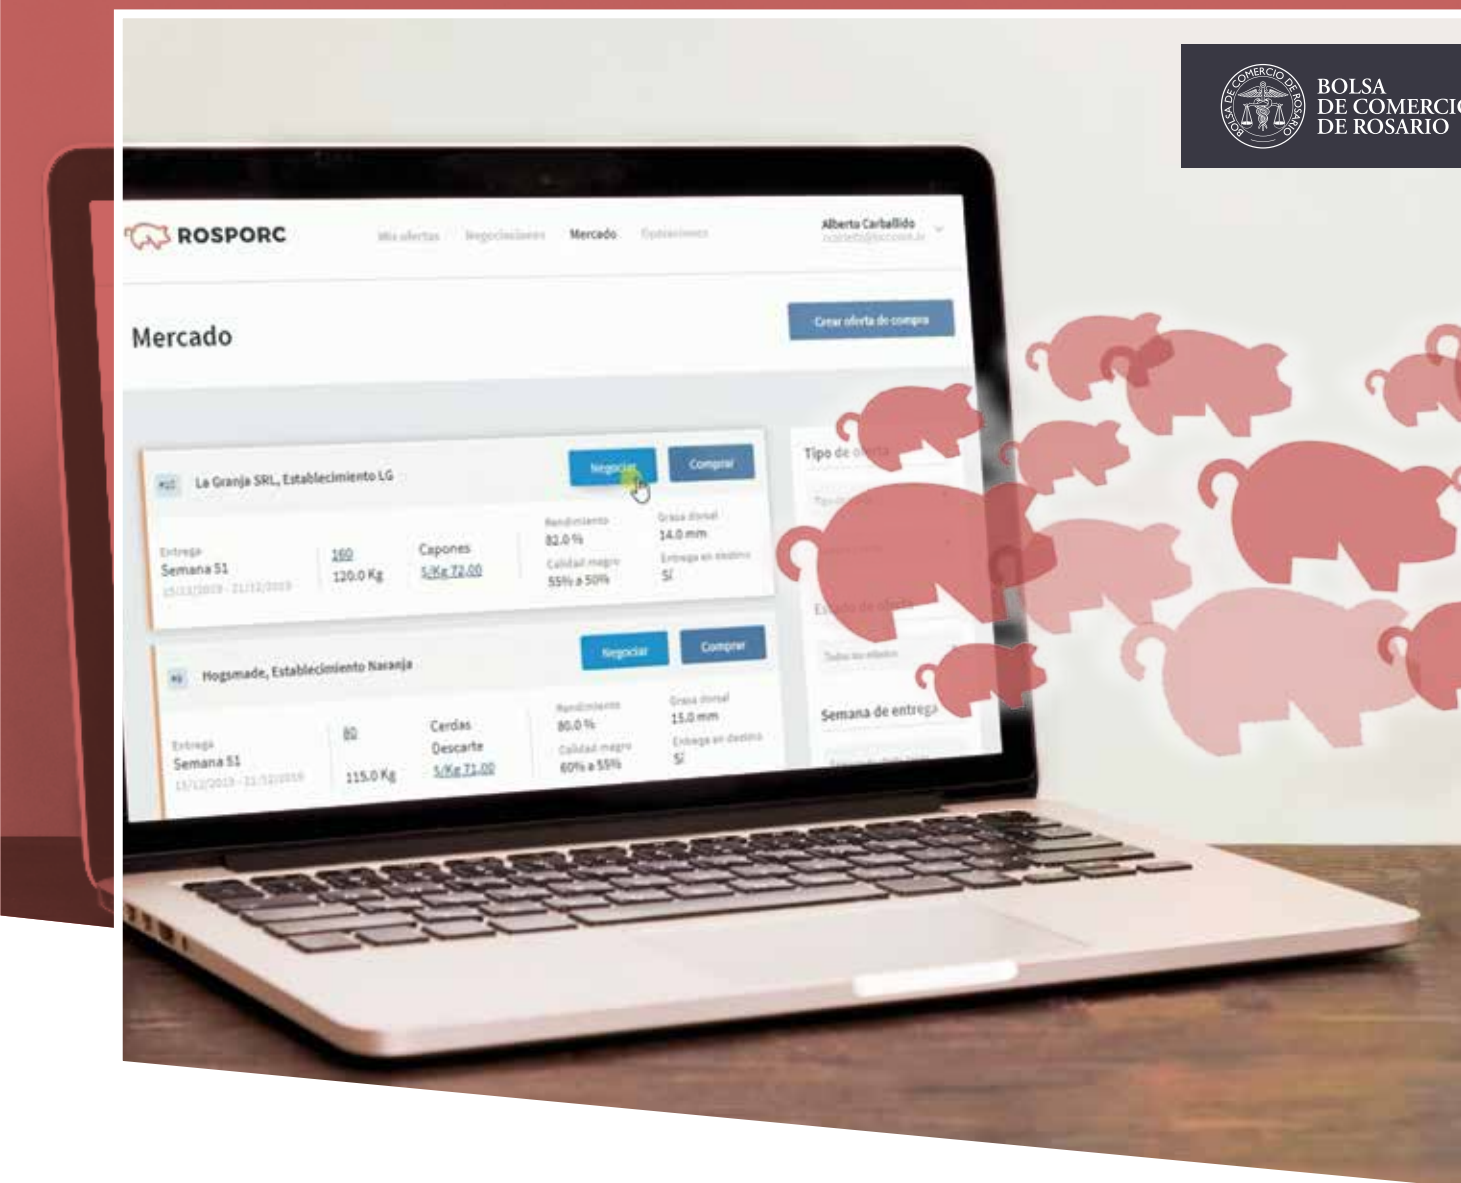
BOLSA DE COMERCIO DE ROSARIO

BOLSA
DE COMERCI
DE ROSARIO

ROSPORC

Mis ofertas Negociaciones Mercado Operaciones

Alberto Carballido
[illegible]

Mercado

Crear oferta de compra

La Granja SRL, Establecimiento LG

Negociar Comprar

Entrega
Semana 51
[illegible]

160
120.0 Kg

Capones
$/Kg 72.00

Rendimiento
82.0 %
Calidad magro
55% a 50%

Grasa dorsal
14.0 mm
Entrega en destino
Sí

Hogsmade, Establecimiento Naranja

Negociar Comprar

Entrega
Semana 51
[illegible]

80
115.0 Kg

Cerdas
Descarte
$/Kg 71.00

Rendimiento
80.0 %
Calidad magro
60% a 55%

Grasa dorsal
15.0 mm
Entrega en destino
Sí

Tipo de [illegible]

E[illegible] de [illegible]

Todos los estados

Semana de entrega